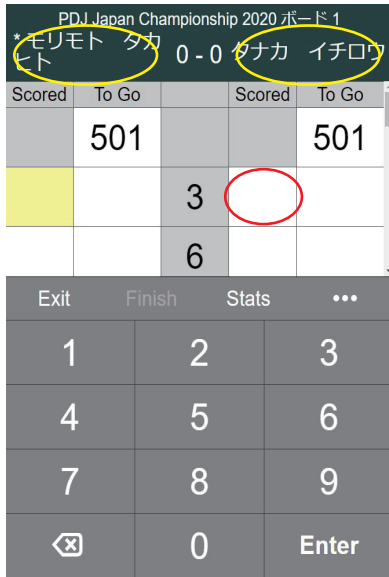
PDJ Japan Championship 2020 ボード 1

* モリモト タカヒト

0 - 0

タナカ イチロウ

| Scored | To Go | | Scored | To Go |
|---|---|---|---|---|
| | 501 | | | 501 |
| | | 3 | | |
| | | 6 | | |

Exit Finish Stats •••

1 2 3

4 5 6

7 8 9

0 Enter